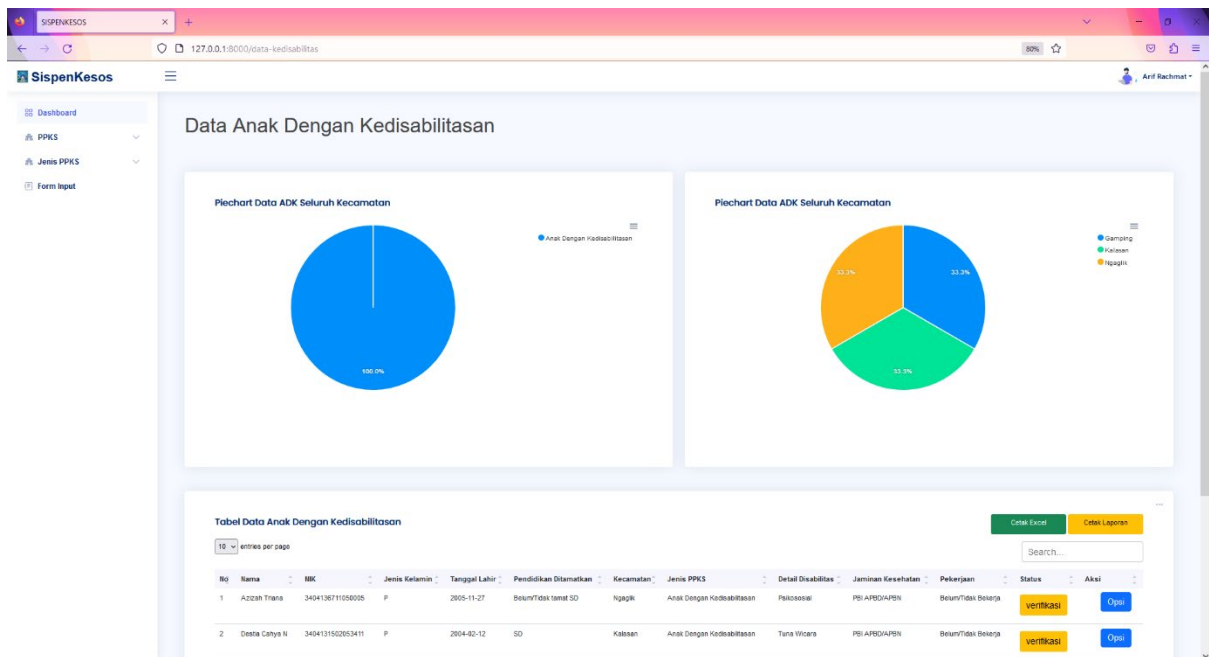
SISPENKESOS

127.0.0.1:8000/data-kedisabilitas

80%

SispenKesos

Arif Rachmat

Dashboard
PPKS
Jenis PPKS
Form Input

Data Anak Dengan Kedisabilitasan

Piechart Data ADK Seluruh Kecamatan

Anak Dengan Kedisabilitasan

100.0%

Piechart Data ADK Seluruh Kecamatan

Gamping
Kalasan
Ngaglik

33.3%
33.3%
33.3%

Tabel Data Anak Dengan Kedisabilitasan

Cetak Excel
Cetak Laporan

10 entries per page

Search...

| No | Nama | NIK | Jenis Kelamin | Tanggal Lahir | Pendidikan Ditamatkan | Kecamatan | Jenis PPKS | Detail Disabilitas | Jaminan Kesehatan | Pekerjaan | Status | Aksi |
|---|---|---|---|---|---|---|---|---|---|---|---|---|
| 1 | Azizah Triana | 3404136711050005 | P | 2005-11-27 | Belum/Tidak tamat SD | Ngaglik | Anak Dengan Kedisabilitasan | Psikososial | PBI APBD/APBN | Belum/Tidak Bekerja | verifikasi | Opsi |
| 2 | Desta Cahya N | 3404131502053411 | P | 2004-02-12 | SD | Kalasan | Anak Dengan Kedisabilitasan | Tuna Wicara | PBI APBD/APBN | Belum/Tidak Bekerja | verifikasi | Opsi |